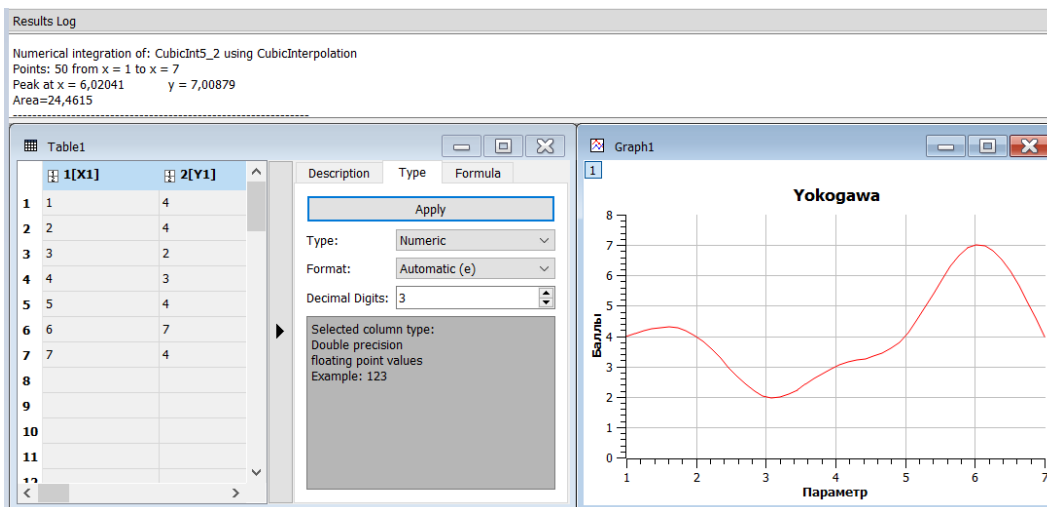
Results Log

Numerical integration of: CubicInt5_2 using CubicInterpolation
Points: 50 from x = 1 to x = 7
Peak at x = 6,02041 y = 7,00879
Area=24,4615

Table1

| | 1[X1] | 2[Y1] |
|---|---|---|
| 1 | 1 | 4 |
| 2 | 2 | 4 |
| 3 | 3 | 2 |
| 4 | 4 | 3 |
| 5 | 5 | 4 |
| 6 | 6 | 7 |
| 7 | 7 | 4 |
| 8 | | |
| 9 | | |
| 10 | | |
| 11 | | |
| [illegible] | | |

Description Type Formula

Apply

Type: Numeric

Format: Automatic (e)

Decimal Digits: 3

Selected column type:
Double precision
floating point values
Example: 123

Graph1

1

Yokogawa

Баллы

Параметр

0 1 2 3 4 5 6 7 8

1 2 3 4 5 6 7